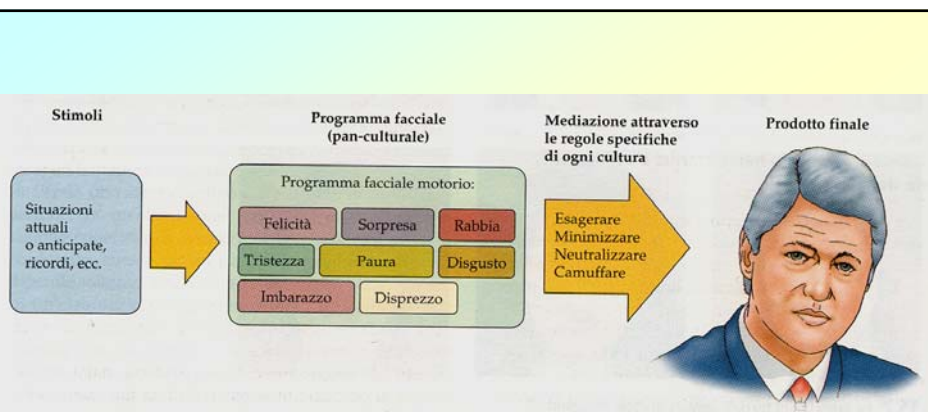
Stimoli

Situazioni attuali o anticipate, ricordi, ecc.

Programma facciale (pan-culturale)

Programma facciale motorio:

Felicità

Sorpresa

Rabbia

Tristezza

Paura

Disgusto

Imbarazzo

Disprezzo

Mediazione attraverso le regole specifiche di ogni cultura

Esagerare
Minimizzare
Neutralizzare
Camuffare

Prodotto finale